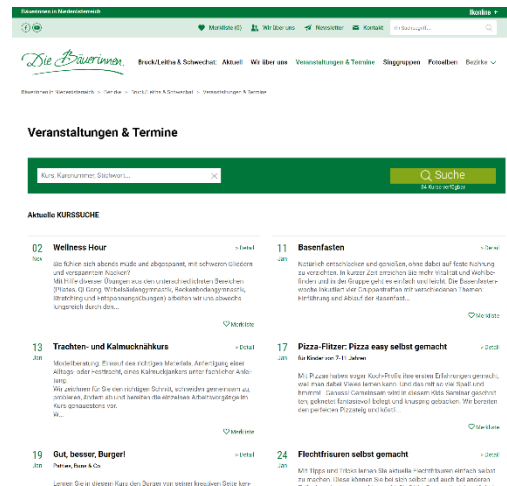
Bäuerinnen in Niederösterreich

Ikonline +

Merkliste (0) Wir über uns Newsletter Kontakt

Die Bäuerinnen

Bruck/Leitha & Schwechat Aktuell Wir über uns Veranstaltungen & Termine Singgruppen Fotoalben Bezirke

Bäuerinnen in Niederösterreich > Bezirke > Bruck/Leitha & Schwechat > Veranstaltungen & Termine

Veranstaltungen & Termine

Kurs, Kursnummer, Stichwort...

Suche

84 Kurse verfügbar

Aktuelle KURSSUCHE

02 Nov

Wellness Hour

> Detail

Sie fühlen sich abends müde und abgespannt, mit schweren Gliedern und verspanntem Nacken? Mit Hilfe diverser Übungen aus den unterschiedlichsten Bereichen (Pilates, Qi Gong, Wirbelsäulengymnastik, Beckenbodengymnastik, Stretching und Entspannungsübungen) arbeiten wir uns abwechslungsreich durch den...

Merkliste

11 Jan

Basenfasten

> Detail

Kulinarisch entschlacken und genießen, ohne dabei auf feste Nahrung zu verzichten. In kurzer Zeit erreichen Sie mehr Vitalität und Wohlbefinden und in der Gruppe geht es einfach und leicht. Die Basenfastenwoche inkludiert drei Gruppentreffen mit verschiedenen Themen, Einführung und Ablauf der Basenfast...

Merkliste

13 Jan

Trachten- und Kalmucknähkurs

> Detail

Modellberatung, Einkauf des richtigen Materials, Anfertigung einer Alltags- oder Festtracht, eines Kalmuckjankers unter fachlicher Anleitung. Wir zeichnen für Sie den richtigen Schnitt, schneiden gemeinsam zu, probieren, ändern ab und bereiten die einzelnen Arbeitsvorgänge im Kurs genauestens vor. W...

Merkliste

17 Jan

Pizza-Flitzer: Pizza easy selbst gemacht

> Detail

für Kinder von 7-11 Jahren

Mit Pizzen haben sogar Koch-Profis ihre ersten Erfahrungen gemacht, weil man dabei Vieles lernen kann. Und das mit so viel Spaß und Ilmmm! Genussi Camembäm wird in diesem Kids Seminar gezeichnet, geknetet fantasievoll belegt und knusprig gebacken. Wir bereiten den perfekten Pizzateig und köstl...

Merkliste

19 Jan

Gut, besser, Burger!

> Detail

Patties, Buns & Co

Lernen Sie in diesem Kurs den Burger von seiner kreativen Seite kennen...

24 Jan

Flechtfrisuren selbst gemacht

> Detail

Mit Tipps und Tricks lernen Sie aktuelle Flechtfrisuren einfach selbst zu machen. Diese können Sie bei sich selbst und auch bei anderen...